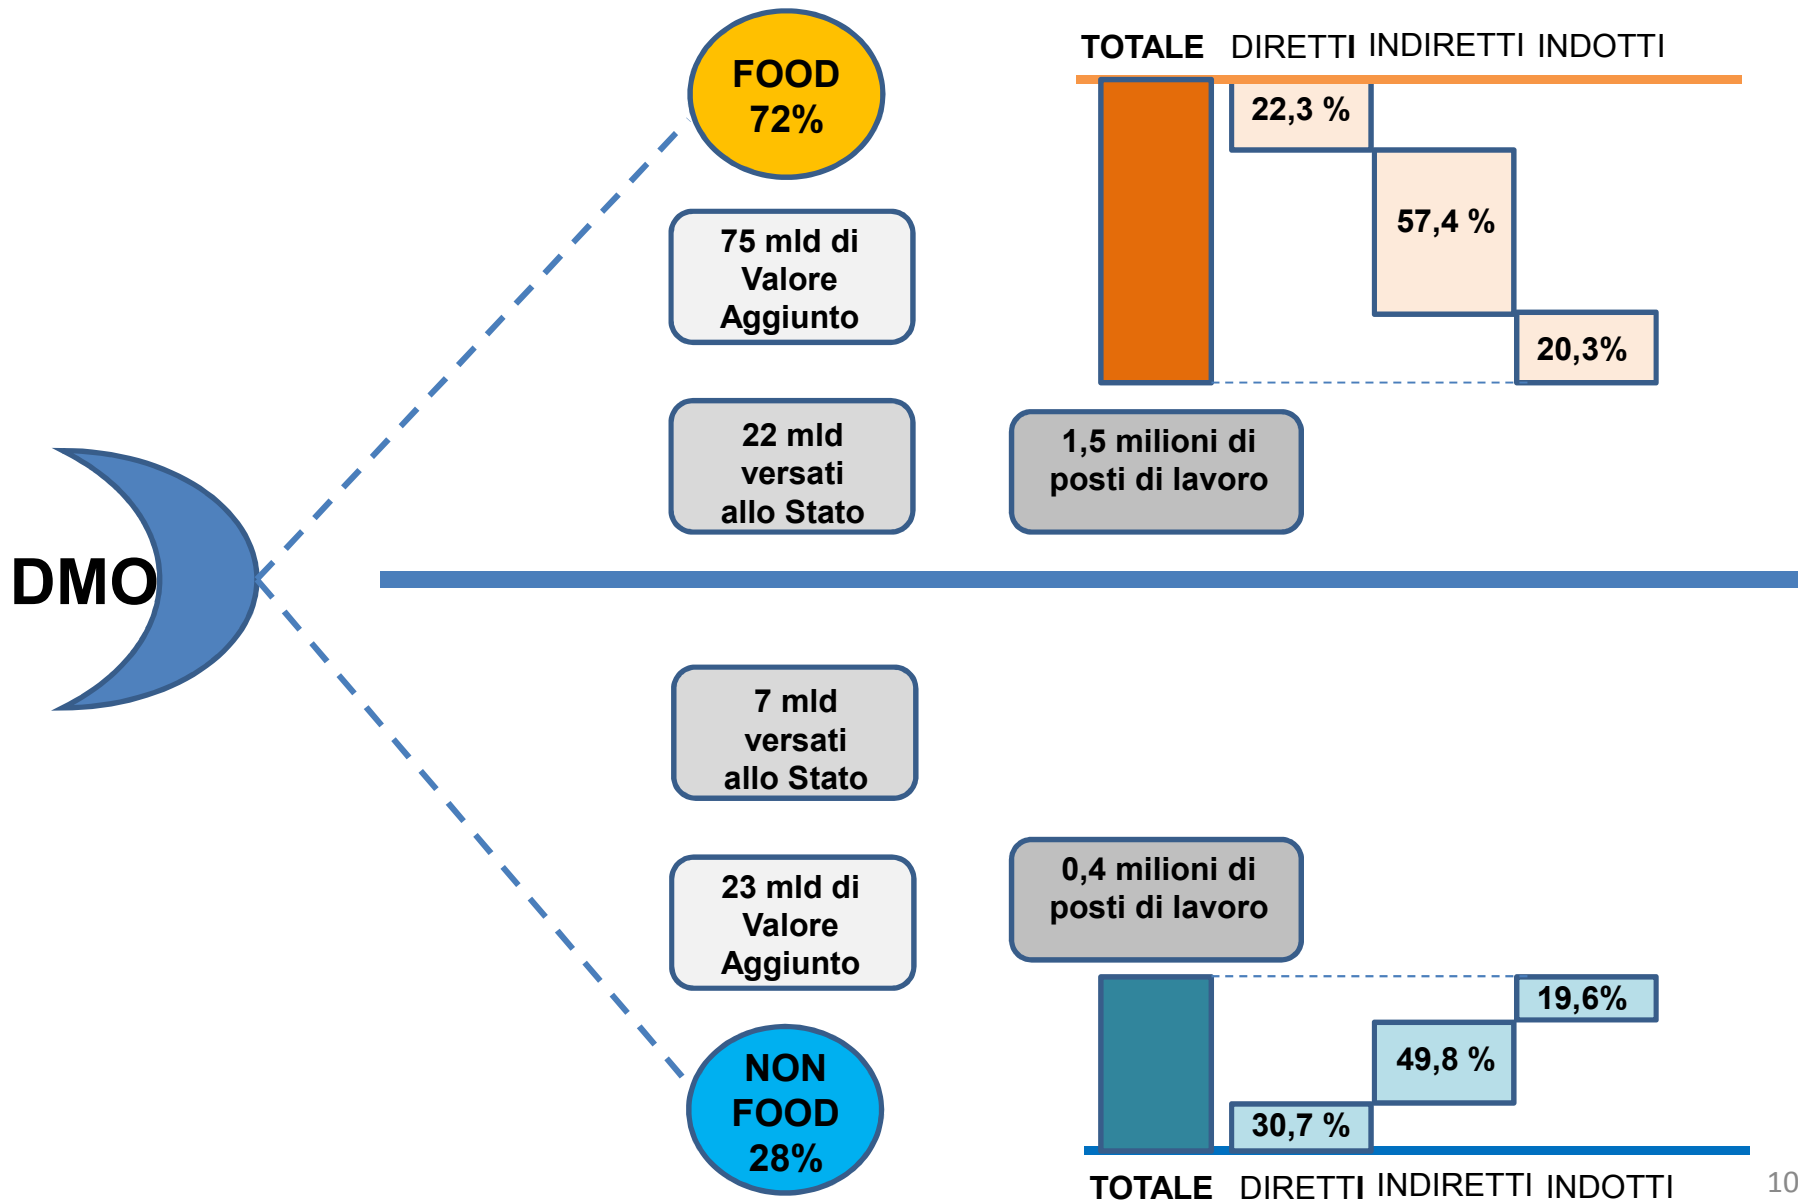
DMO

FOOD 72%

75 mld di Valore Aggiunto

22 mld versati allo Stato

TOTALE DIRETTI INDIRETTI INDOTTI

22,3 %

57,4 %

20,3%

1,5 milioni di posti di lavoro

7 mld versati allo Stato

23 mld di Valore Aggiunto

NON FOOD 28%

0,4 milioni di posti di lavoro

19,6%

49,8 %

30,7 %

TOTALE DIRETTI INDIRETTI INDOTTI

10